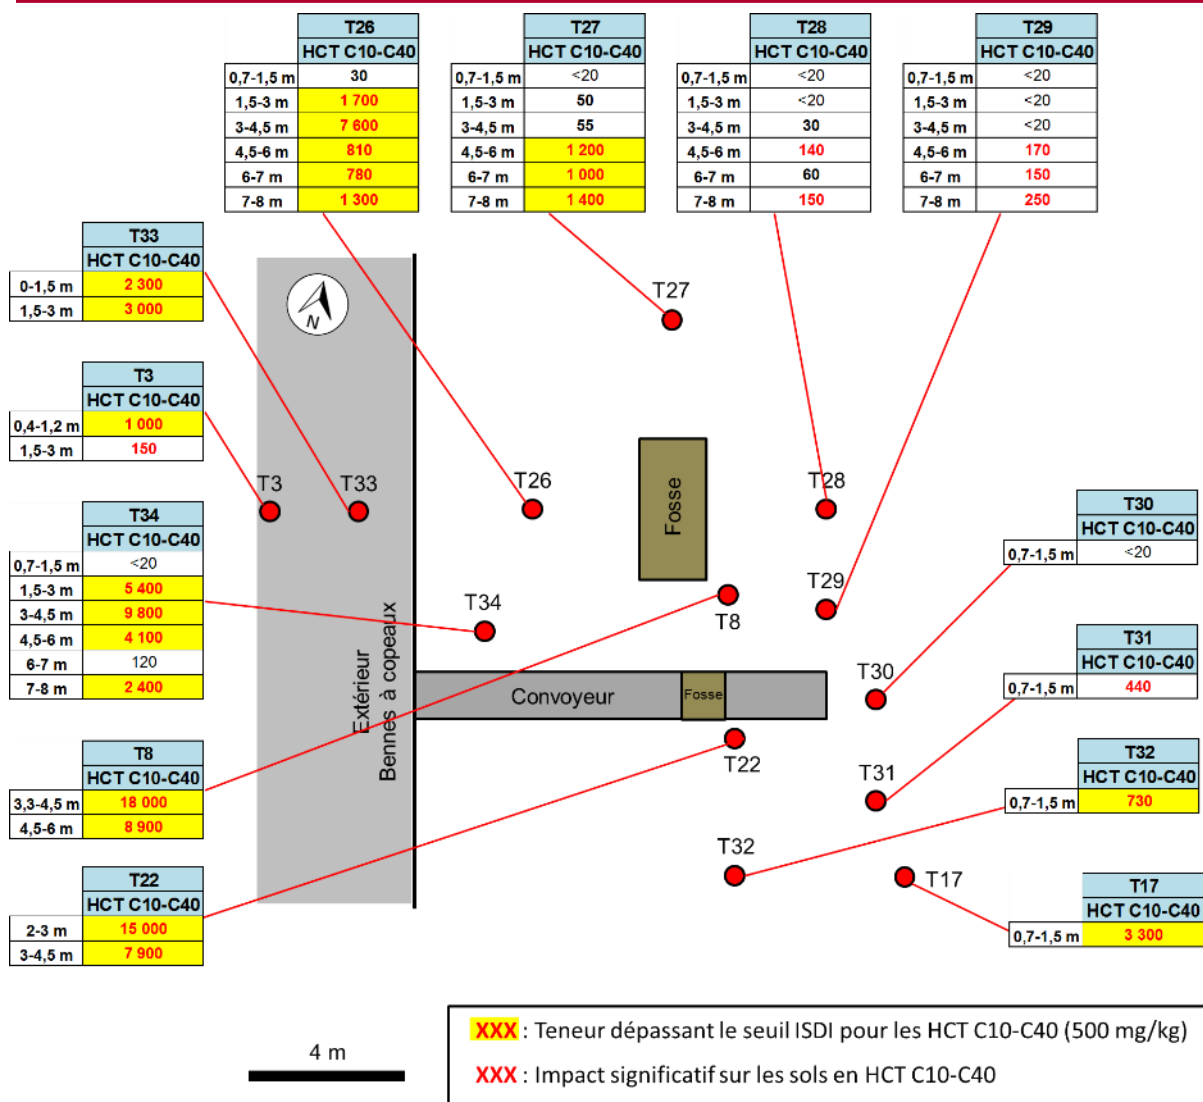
| | T26 |
|---|---|
| | HCT C10-C40 |
| 0,7-1,5 m | 30 |
| 1,5-3 m | 1 700 |
| 3-4,5 m | 7 600 |
| 4,5-6 m | 810 |
| 6-7 m | 780 |
| 7-8 m | 1 300 |

| | T27 |
|---|---|
| | HCT C10-C40 |
| 0,7-1,5 m | <20 |
| 1,5-3 m | 50 |
| 3-4,5 m | 55 |
| 4,5-6 m | 1 200 |
| 6-7 m | 1 000 |
| 7-8 m | 1 400 |

| | T28 |
|---|---|
| | HCT C10-C40 |
| 0,7-1,5 m | <20 |
| 1,5-3 m | <20 |
| 3-4,5 m | 30 |
| 4,5-6 m | 140 |
| 6-7 m | 60 |
| 7-8 m | 150 |

| | T29 |
|---|---|
| | HCT C10-C40 |
| 0,7-1,5 m | <20 |
| 1,5-3 m | <20 |
| 3-4,5 m | <20 |
| 4,5-6 m | 170 |
| 6-7 m | 150 |
| 7-8 m | 250 |

| | T33 |
|---|---|
| | HCT C10-C40 |
| 0-1,5 m | 2 300 |
| 1,5-3 m | 3 000 |

| | T3 |
|---|---|
| | HCT C10-C40 |
| 0,4-1,2 m | 1 000 |
| 1,5-3 m | 150 |

| | T34 |
|---|---|
| | HCT C10-C40 |
| 0,7-1,5 m | <20 |
| 1,5-3 m | 5 400 |
| 3-4,5 m | 9 800 |
| 4,5-6 m | 4 100 |
| 6-7 m | 120 |
| 7-8 m | 2 400 |

| | T8 |
|---|---|
| | HCT C10-C40 |
| 3,3-4,5 m | 18 000 |
| 4,5-6 m | 8 900 |

| | T22 |
|---|---|
| | HCT C10-C40 |
| 2-3 m | 15 000 |
| 3-4,5 m | 7 900 |

| | T30 |
|---|---|
| | HCT C10-C40 |
| 0,7-1,5 m | <20 |

| | T31 |
|---|---|
| | HCT C10-C40 |
| 0,7-1,5 m | 440 |

| | T32 |
|---|---|
| | HCT C10-C40 |
| 0,7-1,5 m | 730 |

| | T17 |
|---|---|
| | HCT C10-C40 |
| 0,7-1,5 m | 3 300 |

N
T27
T3 T33 T26 T28
Fosse
T29
T34 T8
T30
Convoyeur Fosse
Extérieur Bennes à copeaux
T22
T31
T32 T17

4 m

XXX : Teneur dépassant le seuil ISDI pour les HCT C10-C40 (500 mg/kg)
XXX : Impact significatif sur les sols en HCT C10-C40